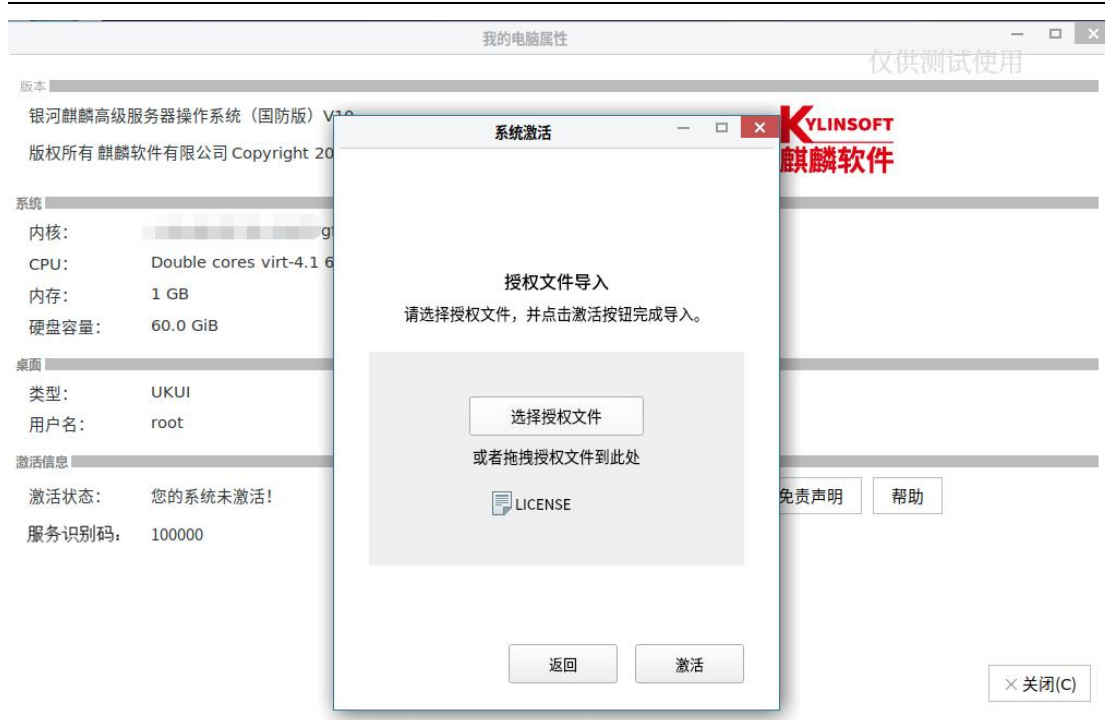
我的电脑属性

仅供测试使用

版本

银河麒麟高级服务器操作系统（国防版）V10

版权所有 麒麟软件有限公司 Copyright 20

KYLINSOFT
麒麟软件

系统

内核: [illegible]

CPU: Double cores virt-4.1 6

内存: 1 GB

硬盘容量: 60.0 GiB

桌面

类型: UKUI

用户名: root

激活信息

激活状态: 您的系统未激活!

服务识别码: 100000

免责声明

帮助

系统激活

授权文件导入

请选择授权文件，并点击激活按钮完成导入。

选择授权文件

或者拖拽授权文件到此处

LICENSE

返回

激活

× 关闭(C)